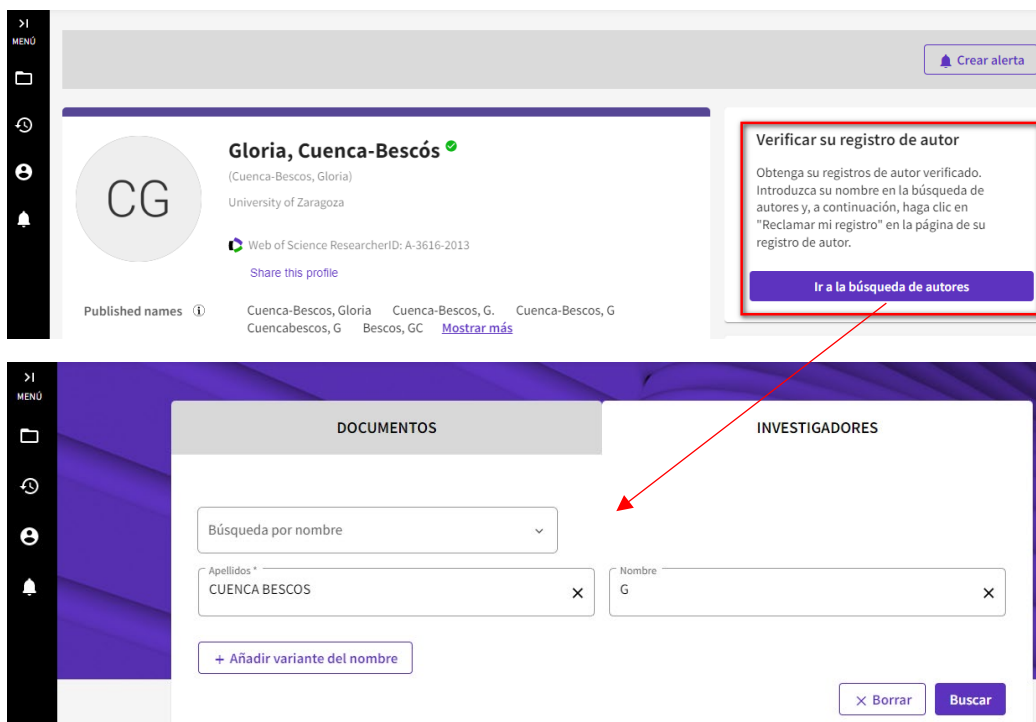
>I
MENÚ

Crear alerta

CG

Gloria, Cuenca-Bescós

(Cuenca-Bescos, Gloria)

University of Zaragoza

Web of Science ResearcherID: A-3616-2013

Share this profile

Published names

Cuenca-Bescos, Gloria Cuenca-Bescos, G. Cuenca-Bescos, G Cuencabescos, G Bescos, GC Mostrar más

Verificar su registro de autor

Obtenga su registros de autor verificado. Introduzca su nombre en la búsqueda de autores y, a continuación, haga clic en "Reclamar mi registro" en la página de su registro de autor.

Ir a la búsqueda de autores

>I
MENÚ

DOCUMENTOS

INVESTIGADORES

Búsqueda por nombre

Apellidos *
CUENCA BESCOS

Nombre
G

+ Añadir variante del nombre

Borrar

Buscar